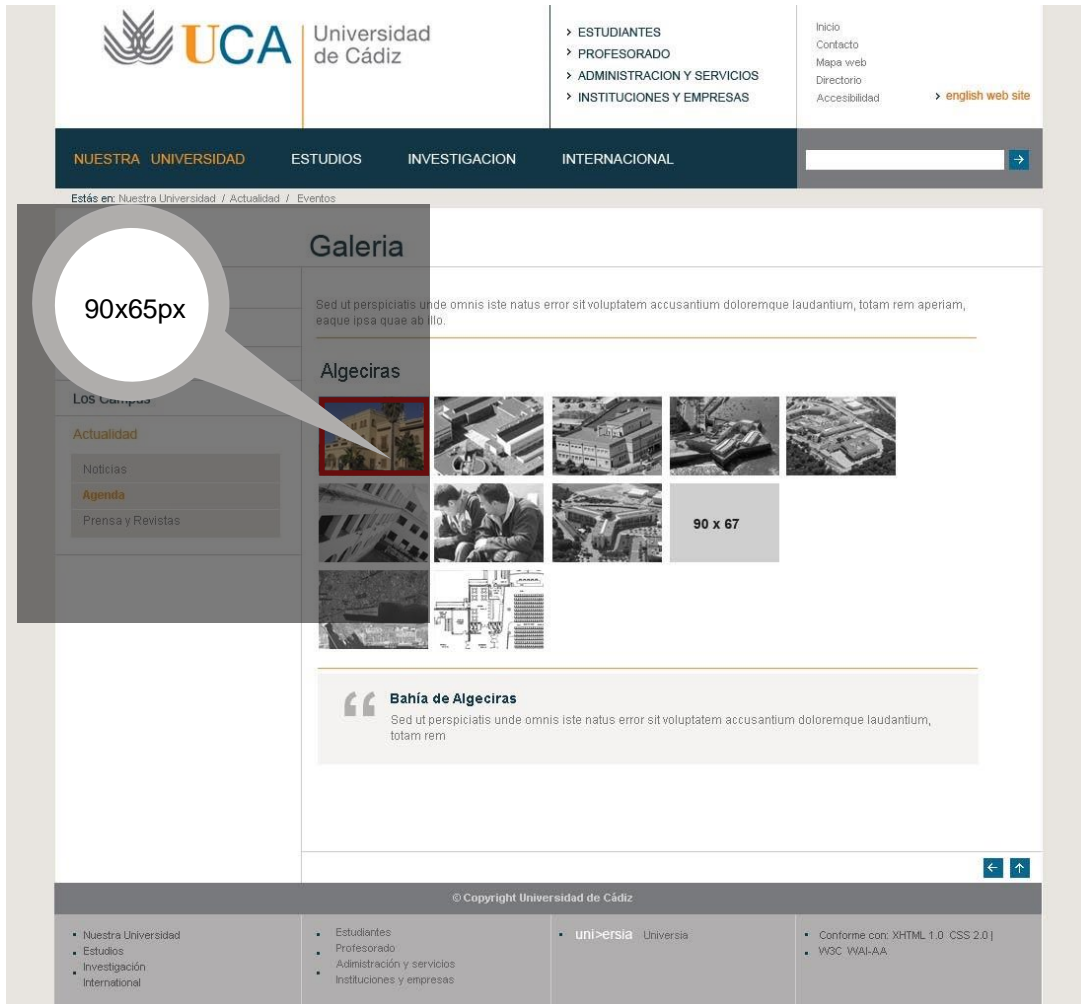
UCA Universidad de Cádiz

› ESTUDIANTES
› PROFESORADO
› ADMINISTRACION Y SERVICIOS
› INSTITUCIONES Y EMPRESAS

Inicio
Contacto
Mapa web
Directorio
Accesibilidad

› english web site

NUESTRA UNIVERSIDAD ESTUDIOS INVESTIGACION INTERNACIONAL

→

Estás en: Nuestra Universidad / Actualidad / Eventos

Galeria

90x65px

Sed ut perspiciatis unde omnis iste natus error sit voluptatem accusantium doloremque laudantium, totam rem aperiam, eaque ipsa quae ab illo.

Algeciras

Los Campus

Actualidad

Noticias
Agenda
Prensa y Revistas

90 x 67

Bahía de Algeciras
Sed ut perspiciatis unde omnis iste natus error sit voluptatem accusantium doloremque laudantium, totam rem

© Copyright Universidad de Cádiz

Nuestra Universidad
Estudios
Investigación
International

Estudiantes
Profesorado
Admistración y servicios
Instituciones y empresas

uni>ersia Universia

Conforme con: XHTML 1.0 CSS 2.0 |
W3C WAI-AA